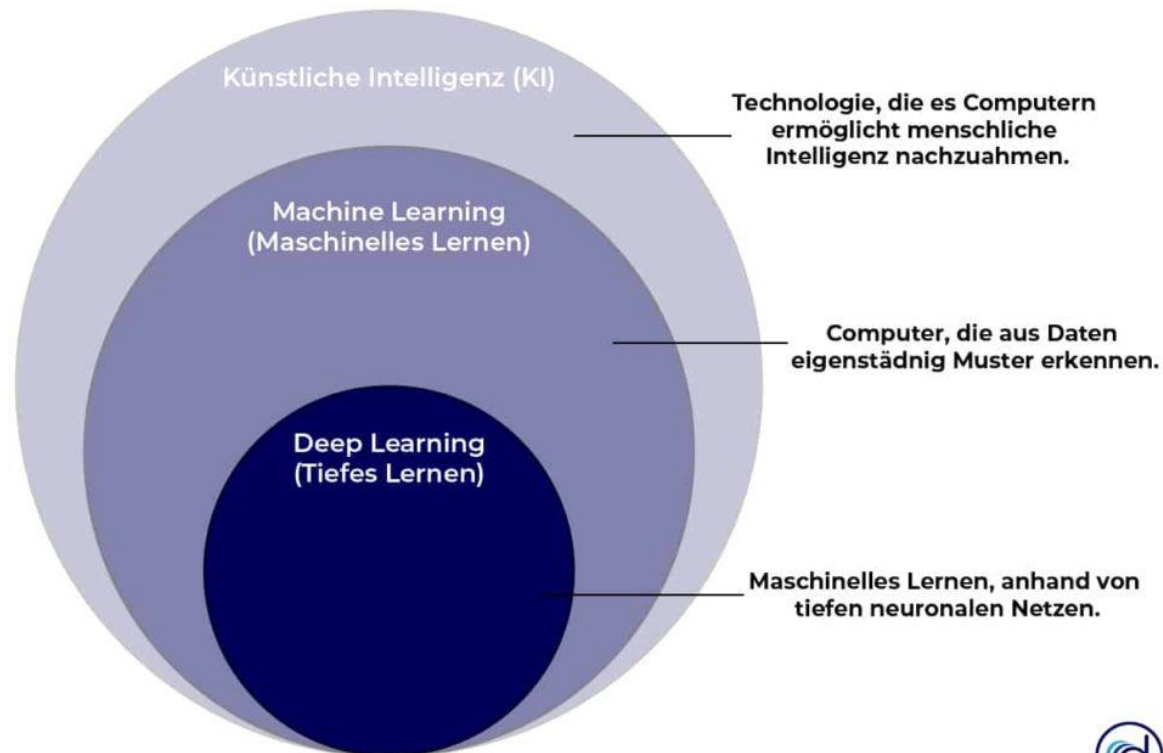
Künstliche Intelligenz (KI)

Technologie, die es Computern ermöglicht menschliche Intelligenz nachzuahmen.

Machine Learning (Maschinelles Lernen)

Computer, die aus Daten eigenstädnig Muster erkennen.

Deep Learning (Tiefes Lernen)

Maschinelles Lernen, anhand von tiefen neuronalen Netzen.